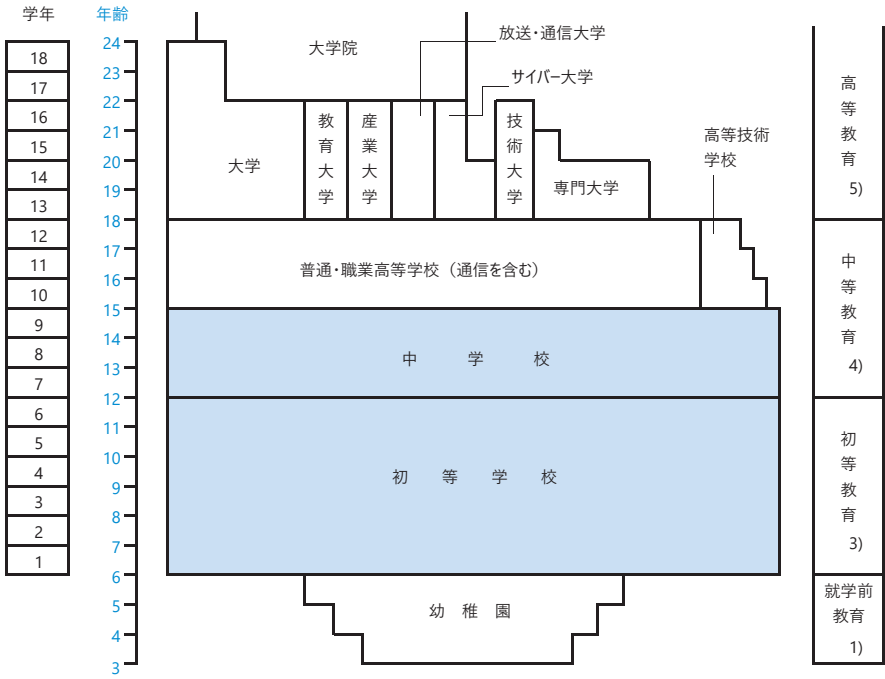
学年

| 18 |
|---|
| 17 |
| 16 |
| 15 |
| 14 |
| 13 |
| 12 |
| 11 |
| 10 |
| 9 |
| 8 |
| 7 |
| 6 |
| 5 |
| 4 |
| 3 |
| 2 |
| 1 |

年齢
24
23
22
21
20
19
18
17
16
15
14
13
12
11
10
9
8
7
6
5
4
3

大学院
放送・通信大学
サイバー大学
大学
教育大学
産業大学
技術大学
専門大学
高等技術学校
普通・職業高等学校（通信を含む）
中学校
初等学校
幼稚園

高等教育 5)
中等教育 4)
初等教育 3)
就学前教育 1)